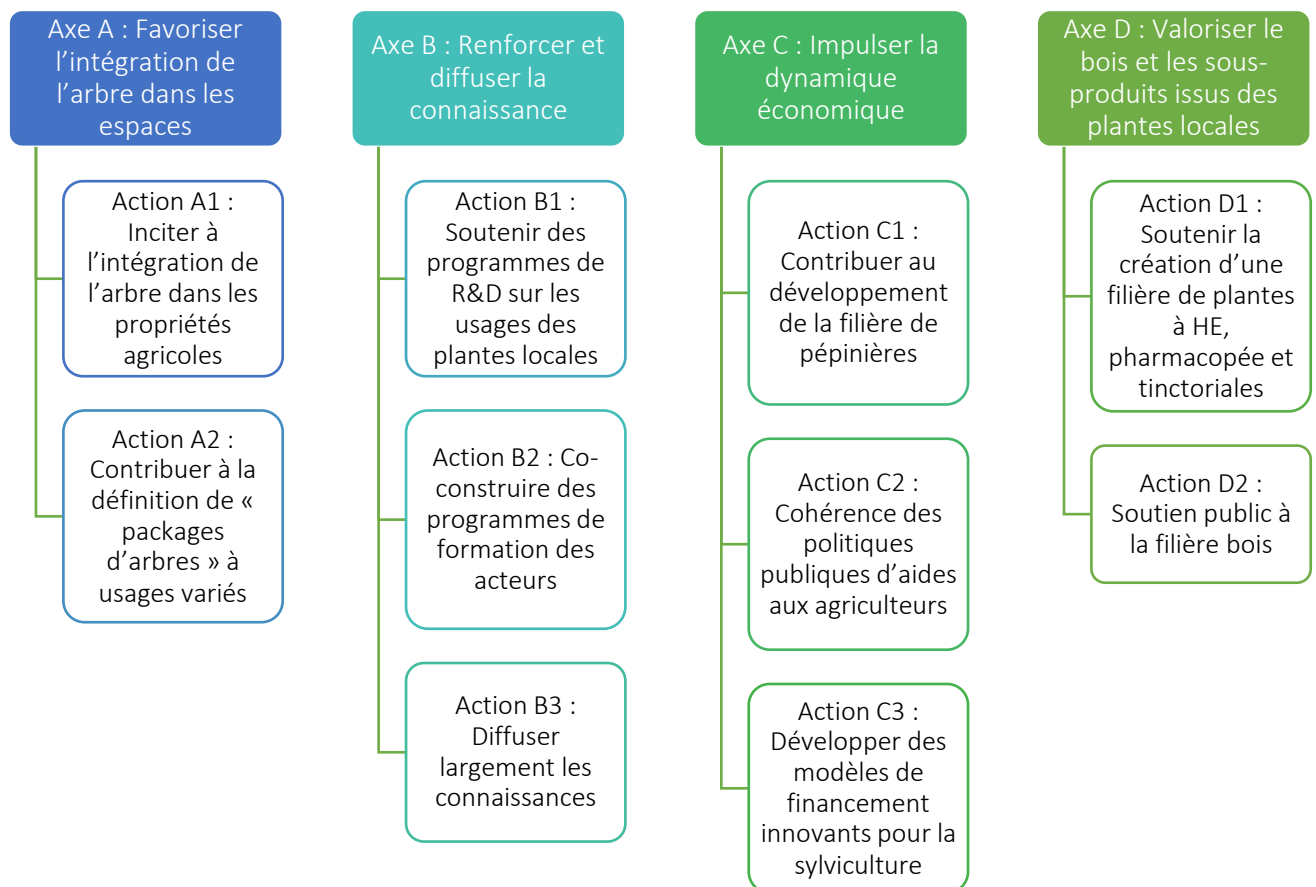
Axe A : Favoriser l’intégration de l’arbre dans les espaces

Action A1 : Inciter à l’intégration de l’arbre dans les propriétés agricoles

Action A2 : Contribuer à la définition de « packages d’arbres » à usages variés

Axe B : Renforcer et diffuser la connaissance

Action B1 : Soutenir des programmes de R&D sur les usages des plantes locales

Action B2 : Co-construire des programmes de formation des acteurs

Action B3 : Diffuser largement les connaissances

Axe C : Impulser la dynamique économique

Action C1 : Contribuer au développement de la filière de pépinières

Action C2 : Cohérence des politiques publiques d’aides aux agriculteurs

Action C3 : Développer des modèles de financement innovants pour la sylviculture

Axe D : Valoriser le bois et les sous-produits issus des plantes locales

Action D1 : Soutenir la création d’une filière de plantes à HE, pharmacopée et tinctoriales

Action D2 : Soutien public à la filière bois